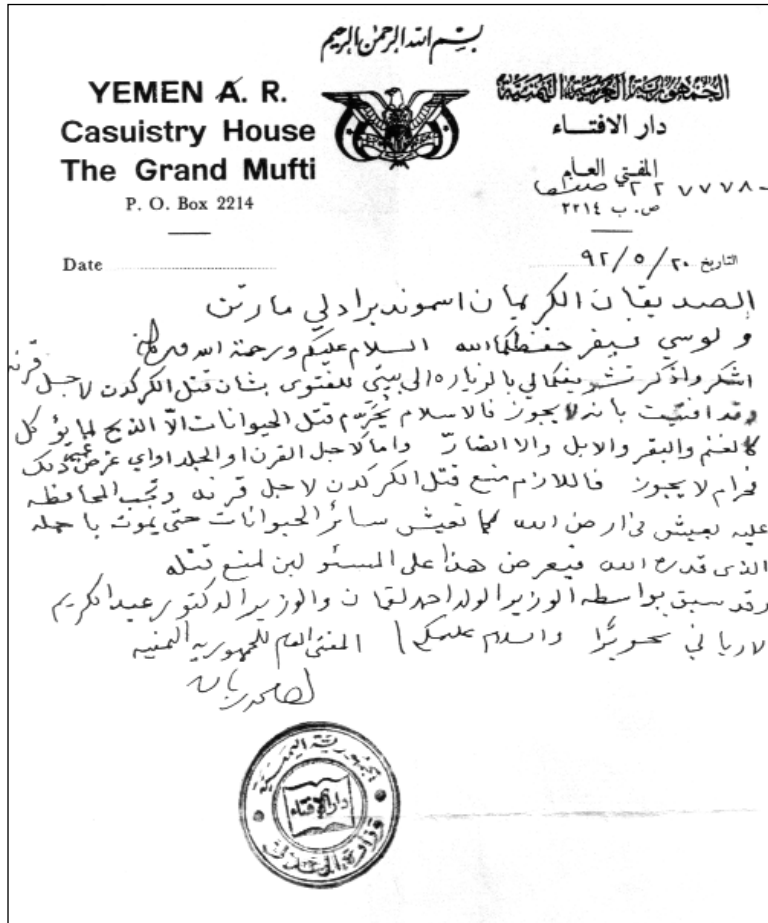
بسم الله الرحمن الرحيم

YEMEN A. R.
Casuistry House
The Grand Mufti
P. O. Box 2214

الجمهورية العربية اليمنية
دار الافتاء
المفتي العام
٢٢٧٧٧٨ صنعاء
ص. ب ٢٢١٤

Date

التاريخ ٢٠/٥/٩٢

الصديقان الكريمان اسموند برادلي مارتن
ولوسي فيغر حفظكما الله السلام عليكم ورحمة الله وبركاته
اشكر واذكر تشريفكما لي بالزيارة للبيتي للفتوى بشان قتل الكركدن لاجل قرنه وقد افتيت بانه لا يجوز فالاسلام يحرم قتل الحيوانات الا الذبح لما يؤكل كالغنم والبقر والابل والا الضار واما لاجل القرن والجلد او اي غرض غير ذلك فحرام لا يجوز فاللازم منع قتل الكركدن لاجل قرنه وتجب المحافظة عليه ليعيش في ارض الله كما تعيش سائر الحيوانات حتى يموت باجله الذي قدره الله فيعرض هذا على المسئولين لمنع قتله
وقد سبق بواسطة الوزير الوالد احمد لقمان والوزير الدكتور عبد الكريم الارياني تحريرا والسلام عليكما المفتي العام للجمهورية اليمنية
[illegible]

الجمهورية اليمنية
دار الافتاء
وزارة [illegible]